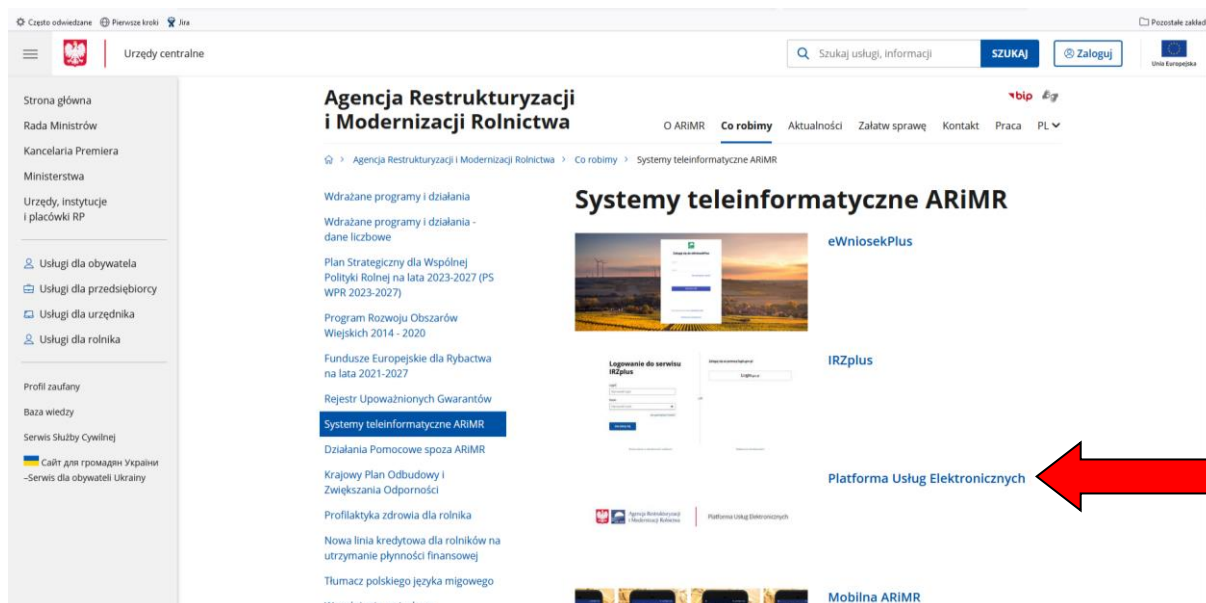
Często odwiedzane Pierwsze kroki Jira

Pozostałe zakład

Urzędy centralne

Szukaj usługi, informacji SZUKAJ Zaloguj

Unia Europejska

Strona główna

Rada Ministrów

Kancelaria Premiera

Ministerstwa

Urzędy, instytucje i placówki RP

Usługi dla obywatela

Usługi dla przedsiębiorcy

Usługi dla urzędnika

Usługi dla rolnika

Profil zaufany

Baza wiedzy

Serwis Służby Cywilnej

Сайт для громадян України –Serwis dla obywateli Ukrainy

Agencja Restrukturyzacji i Modernizacji Rolnictwa

bip

O ARiMR Co robimy Aktualności Załatw sprawę Kontakt Praca PL

Agencja Restrukturyzacji i Modernizacji Rolnictwa > Co robimy > Systemy teleinformatyczne ARiMR

Wdrażane programy i działania

Wdrażane programy i działania - dane liczbowe

Plan Strategiczny dla Wspólnej Polityki Rolnej na lata 2023-2027 (PS WPR 2023-2027)

Program Rozwoju Obszarów Wiejskich 2014 - 2020

Fundusze Europejskie dla Rybactwa na lata 2021-2027

Rejestr Upoważnionych Gwarantów

Systemy teleinformatyczne ARiMR

Działania Pomocowe spoza ARiMR

Krajowy Plan Odbudowy i Zwiększania Odporności

Profilaktyka zdrowia dla rolnika

Nowa linia kredytowa dla rolników na utrzymanie płynności finansowej

Tłumacz polskiego języka migowego

Systemy teleinformatyczne ARiMR

eWniosekPlus

Logowanie do serwisu IRZplus

IRZplus

Platforma Usług Elektronicznych

Agencja Restrukturyzacji i Modernizacji Rolnictwa | Platforma Usług Elektronicznych

Mobilna ARiMR